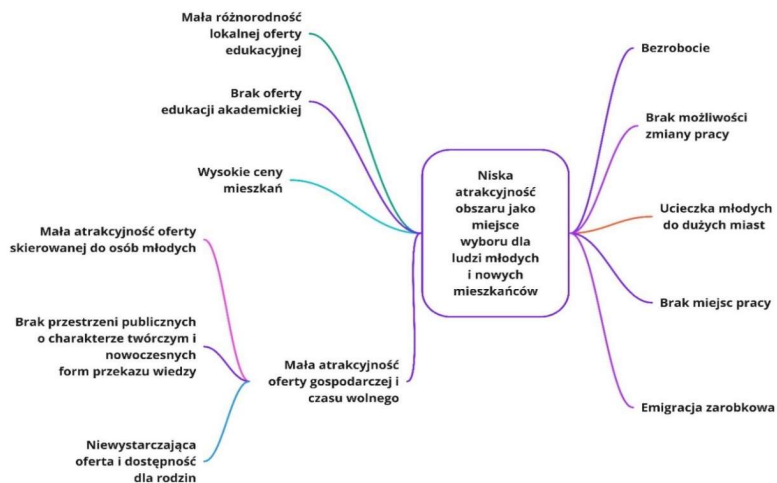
Niska atrakcyjność obszaru jako miejsce wyboru dla ludzi młodych i nowych mieszkańców

Mała różnorodność lokalnej oferty edukacyjnej

Brak oferty edukacji akademickiej

Wysokie ceny mieszkań

Mała atrakcyjność oferty gospodarczej i czasu wolnego

Mała atrakcyjność oferty skierowanej do osób młodych

Brak przestrzeni publicznych o charakterze twórczym i nowoczesnych form przekazu wiedzy

Niewystarczająca oferta i dostępność dla rodzin

Bezrobocie

Brak możliwości zmiany pracy

Ucieczka młodych do dużych miast

Brak miejsc pracy

Emigracja zarobkowa